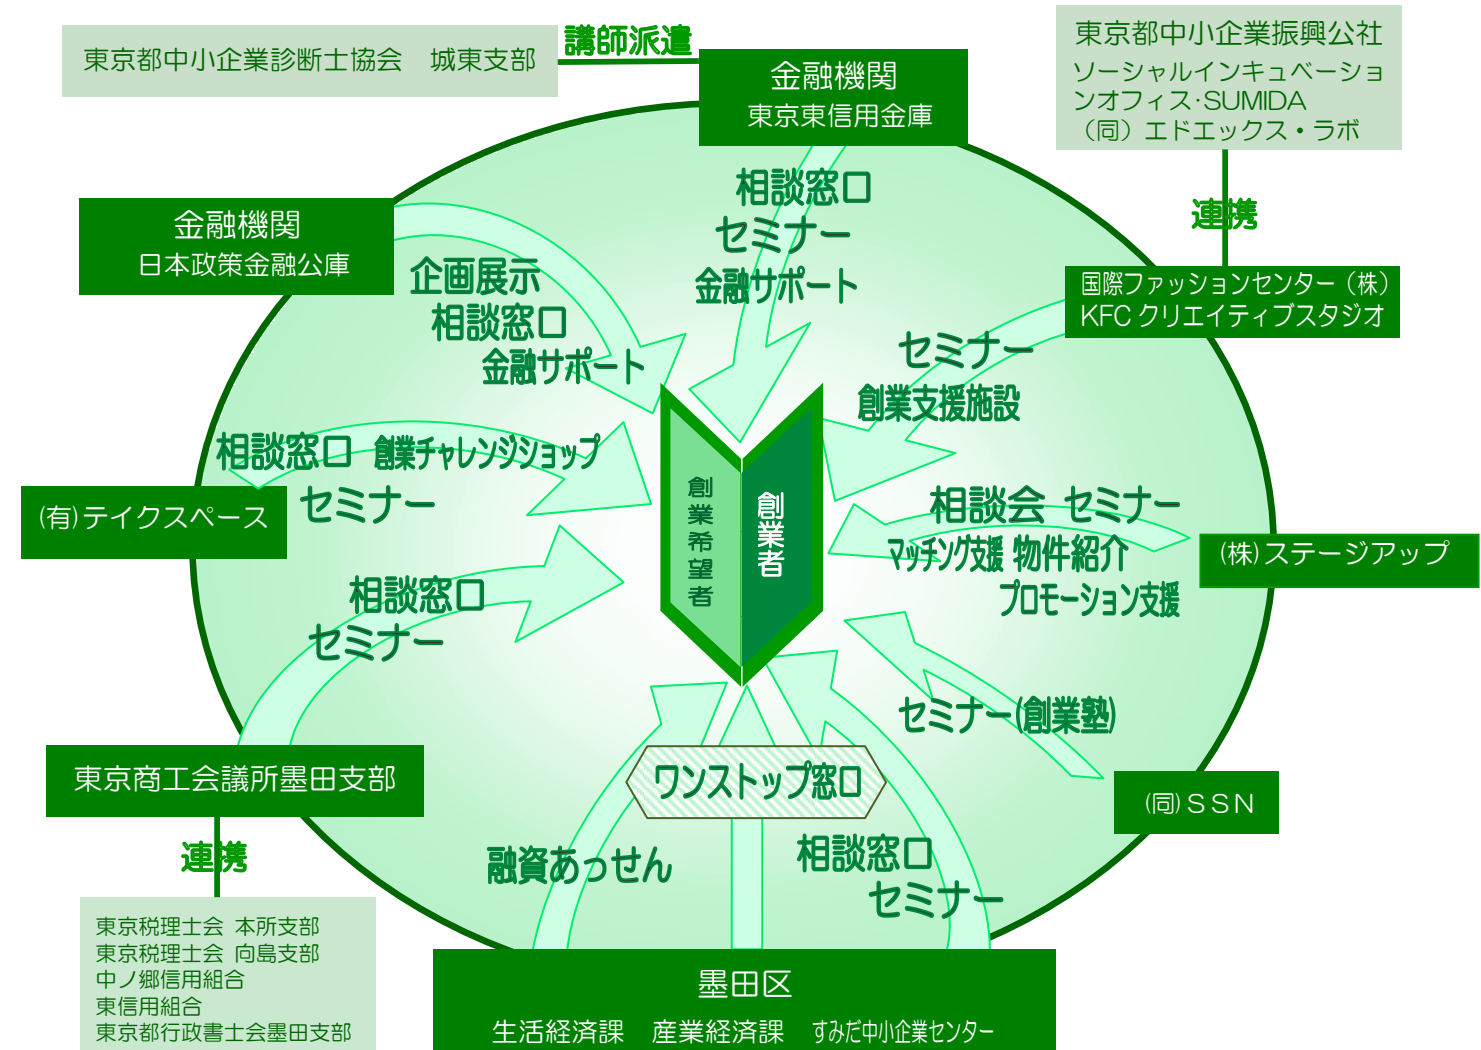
東京都中小企業診断士協会　城東支部

講師派遣

金融機関
東京東信用金庫

東京都中小企業振興公社
ソーシャルインキュベーションオフィス·SUMIDA
（同）エドエックス・ラボ

連携

相談窓口
セミナー
金融サポート

金融機関
日本政策金融公庫

企画展示
相談窓口
金融サポート

国際ファッションセンター（株）
KFC クリエイティブスタジオ

セミナー
創業支援施設

相談窓口　創業チャレンジショップ

セミナー

(有)テイクスペース

創業希望者

創業者

相談会　セミナー
マッチング支援　物件紹介
プロモーション支援

(株)ステージアップ

相談窓口
セミナー

セミナー(創業塾)

東京商工会議所墨田支部

ワンストップ窓口

(同)ＳＳＮ

連携

融資あっせん

相談窓口
セミナー

東京税理士会 本所支部
東京税理士会 向島支部
中ノ郷信用組合
東信用組合
東京都行政書士会墨田支部

墨田区
生活経済課　産業経済課　すみだ中小企業センター